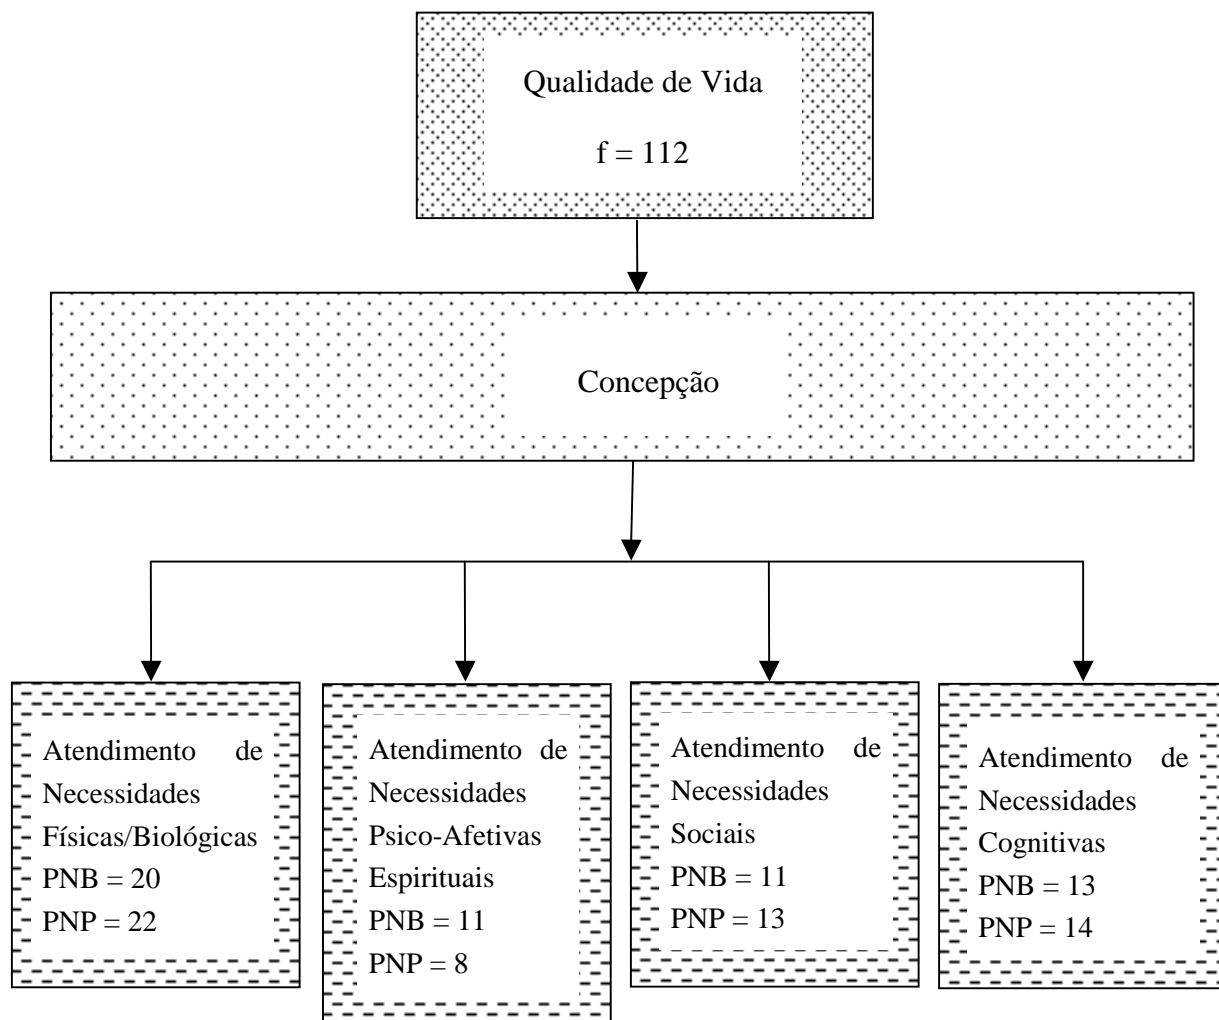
Qualidade de Vida

f = 112

Concepção

Atendimento de Necessidades Físicas/Biológicas
PNB = 20
PNP = 22

Atendimento de Necessidades Psico-Afetivas Espirituais
PNB = 11
PNP = 8

Atendimento de Necessidades Sociais
PNB = 11
PNP = 13

Atendimento de Necessidades Cognitivas
PNB = 13
PNP = 14